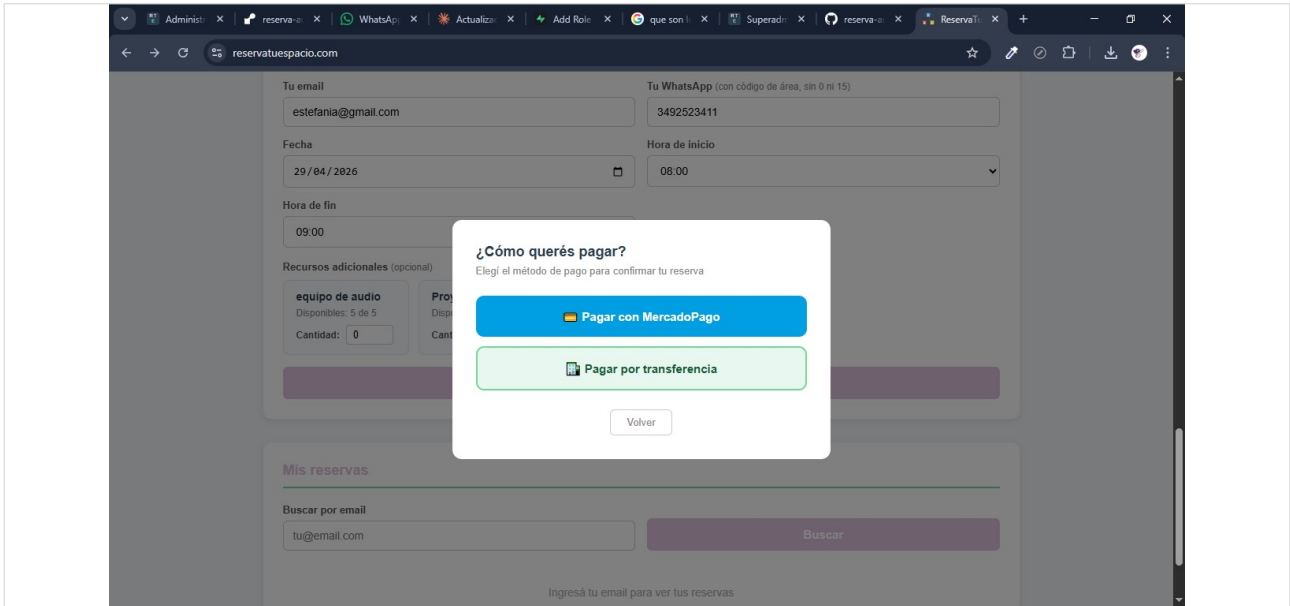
Administ × | reserva-a × | WhatsApp × | Actualiza × | Add Role × | que son l × | Superadm × | reserva-a × | ReservaT × +

reservatuespacio.com

Tu email
estefania@gmail.com
Tu WhatsApp (con código de área, sin 0 ni 15)
3492523411
Fecha
29/04/2026
Hora de inicio
08:00
Hora de fin
09:00
Recursos adicionales (opcional)
equipo de audio
Disponibles: 5 de 5
Cantidad: 0
Proy
Disp
Cant

¿Cómo querés pagar?
Elegí el método de pago para confirmar tu reserva
Pagar con MercadoPago
Pagar por transferencia
Volver

Mis reservas
Buscar por email
tu@email.com
Buscar
Ingresá tu email para ver tus reservas